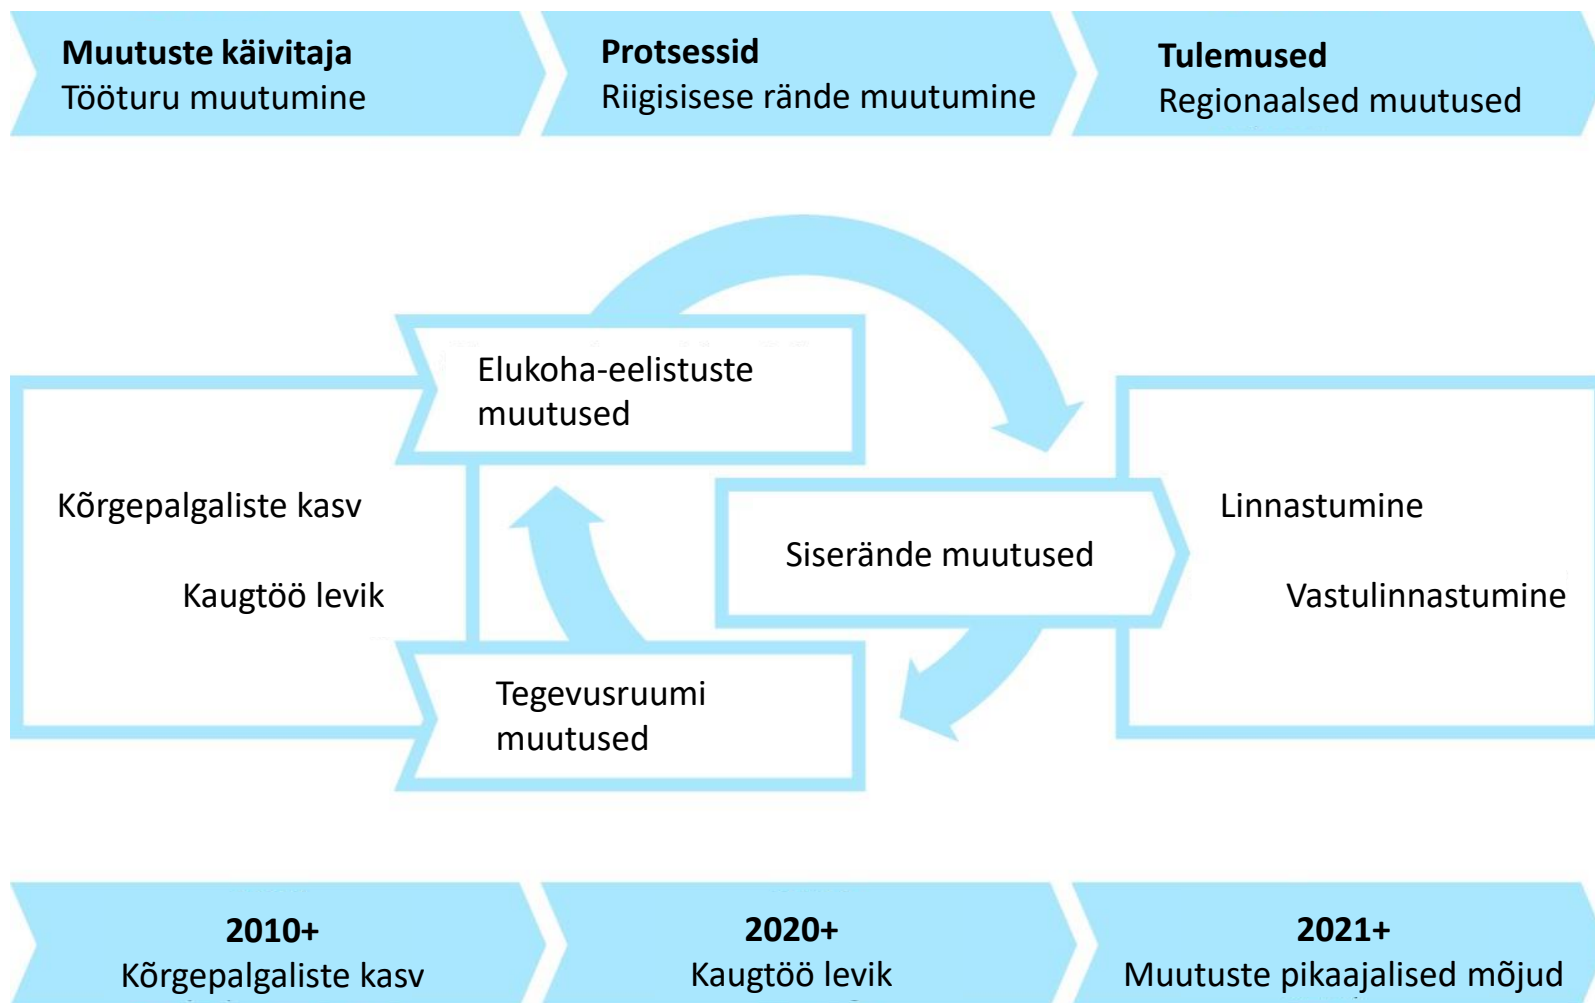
**Muutuste käivitaja**
Tööturu muutumine

**Protsessid**
Riigisisese rände muutumine

**Tulemused**
Regionaalsed muutused

Elukoha-eelistuste muutused

Kõrgepalgaliste kasv

Kaugtöö levik

Siserände muutused

Linnastumine

Vastulinnastumine

Tegevusruumi muutused

**2010+**
Kõrgepalgaliste kasv

**2020+**
Kaugtöö levik

**2021+**
Muutuste pikaajalised mõjud